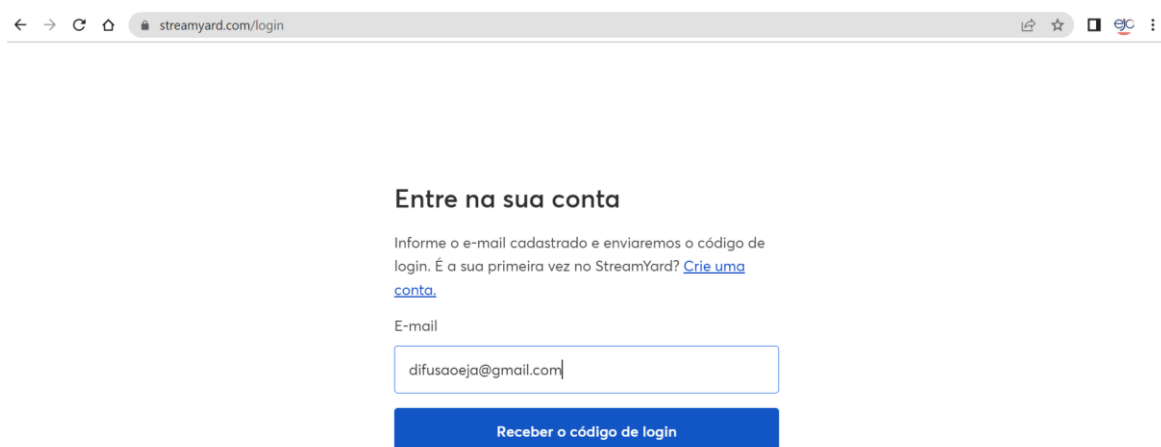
streamyard.com/login

ejc

Entre na sua conta

Informe o e-mail cadastrado e enviaremos o código de login. É a sua primeira vez no StreamYard? Crie uma conta.

E-mail

difusaoeja@gmail.com

Receber o código de login